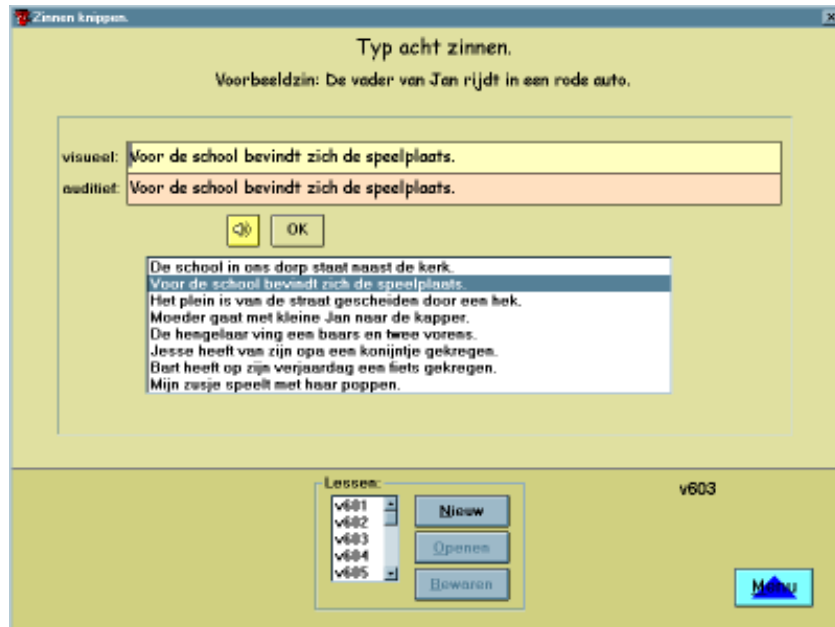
Zinnen knippen.

Typ acht zinnen.

Voorbeeldzin: De vader van Jan rijdt in een rode auto.

visueel: Voor de school bevindt zich de speelplaats.

auditief: Voor de school bevindt zich de speelplaats.

OK

De school in ons dorp staat naast de kerk.
Voor de school bevindt zich de speelplaats.
Het plein is van de straat gescheiden door een hek.
Moeder gaat met kleine Jan naar de kapper.
De hengelaar ving een baars en twee vorens.
Jesse heeft van zijn opa een konijntje gekregen.
Bart heeft op zijn verjaardag een fiets gekregen.
Mijn zusje speelt met haar poppen.

Lessen:
v601
v602
v603
v604
v605

Nieuw
Openen
Bewaren

v603

Menu